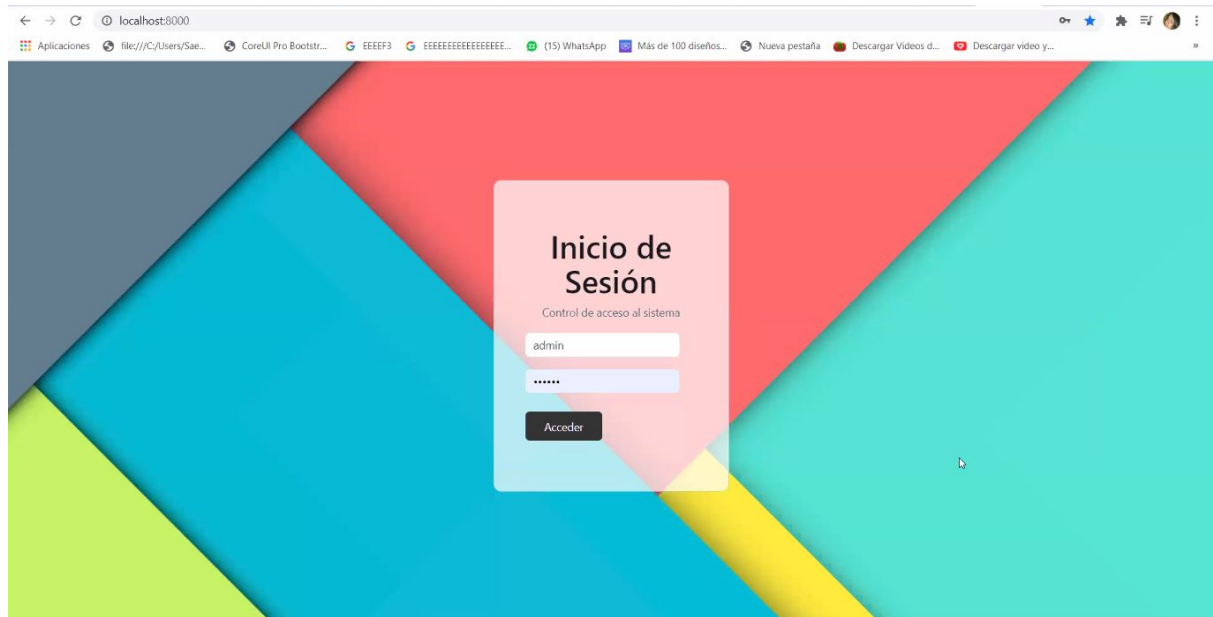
localhost:8000

Aplicaciones file:///C:/Users/Sae... CoreUI Pro Bootstr... EEEEF3 EEEEEEEEEEEEEEEE... (15) WhatsApp Más de 100 diseños... Nueva pestaña Descargar Videos d... Descargar video y...

Inicio de Sesión

Control de acceso al sistema

admin

••••••

Acceder